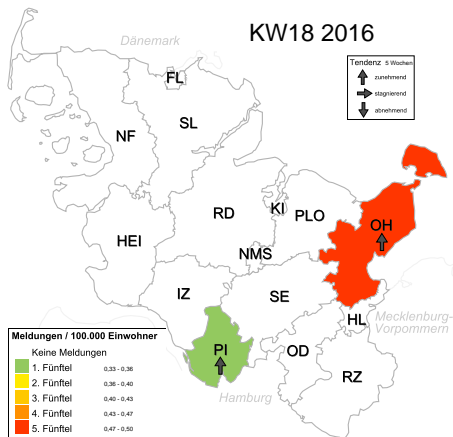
KW18 2016

Dänemark

Tendenz 5 Wochen
zunehmend
stagnierend
abnehmend

FL
NF
SL
RD
KI
PLO
OH
HEI
NMS
IZ
SE
HL
PI
OD
RZ

Mecklenburg-Vorpommern

Hamburg

Meldungen / 100.000 Einwohner
Keine Meldungen
1. Fünftel 0,33 - 0,36
2. Fünftel 0,36 - 0,40
3. Fünftel 0,40 - 0,43
4. Fünftel 0,43 - 0,47
5. Fünftel 0,47 - 0,50